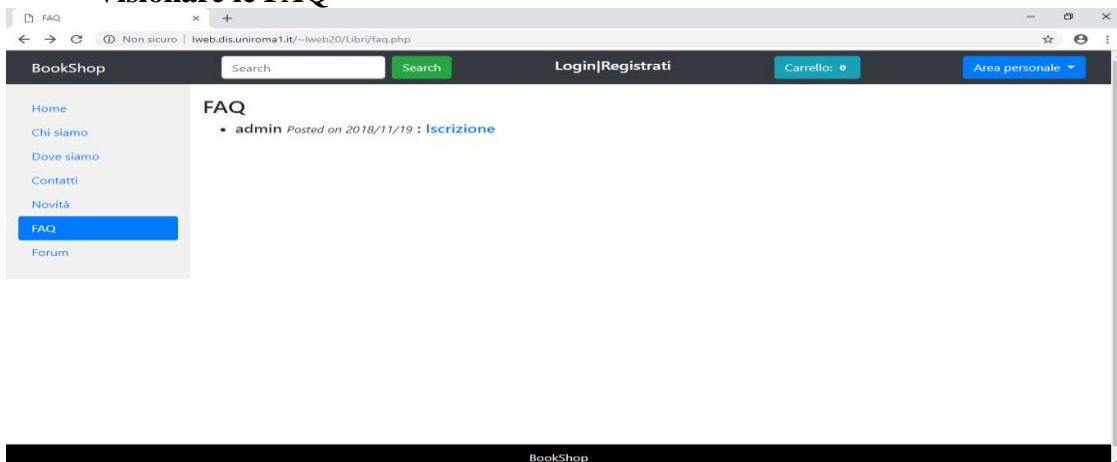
Visionare le FAQ

FAQ × +

Non sicuro | lweb.dis.uniroma1.it/~lweb20/Libri/faq.php

BookShop Search Search Login|Registrati Carrello: 0 Area personale

Home
Chi siamo
Dove siamo
Contatti
Novità
FAQ
Forum

FAQ

• admin Posted on 2018/11/19 : Iscrizione

BookShop